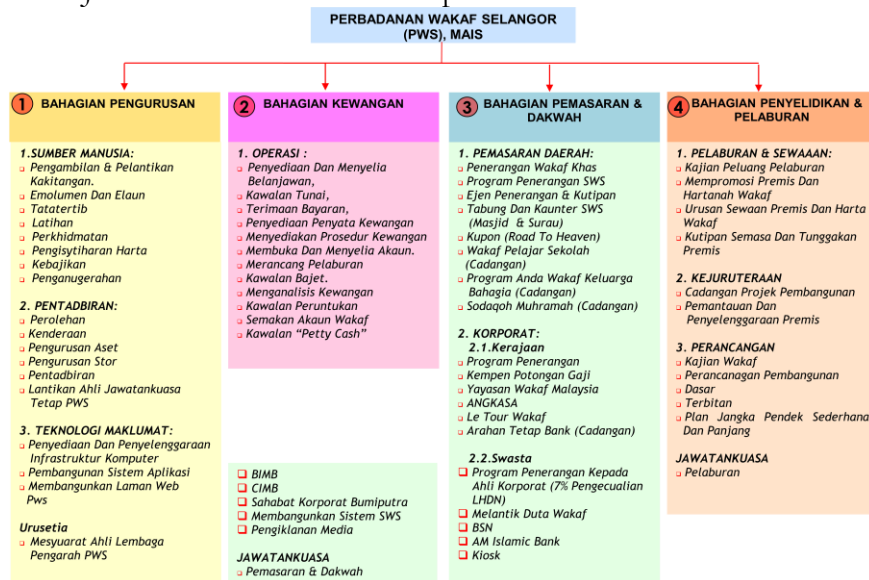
PERBADANAN WAKAF SELANGOR (PWS), MAIS

1 BAHAGIAN PENGURUSAN

1. SUMBER MANUSIA:
Pengambilan & Pelantikan Kakitangan.
Emolumen Dan Elaun
Tatatertib
Latihan
Perkhidmatan
Pengisytiharan Harta
Kebajikan
Penganugerahan

2. PENTADBIRAN:
Perolehan
Kenderaan
Pengurusan Aset
Pengurusan Stor
Pentadbiran
Lantikan Ahli Jawatankuasa Tetap PWS

3. TEKNOLOGI MAKLUMAT:
Penyediaan Dan Penyelenggaraan Infrastruktur Komputer
Pembangunan Sistem Aplikasi
Membangunkan Laman Web Pws

Urusetia
Mesyuarat Ahli Lembaga Pengarah PWS

2 BAHAGIAN KEWANGAN

1. OPERASI :
Penyediaan Dan Menyelia Belanjawan,
Kawalan Tunai,
Terimaan Bayaran,
Penyediaan Penyata Kewangan
Menyediakan Prosedur Kewangan
Membuka Dan Menyelia Akaun.
Merancang Pelaburan
Kawalan Bajet.
Menganalisis Kewangan
Kawalan Peruntukan
Semakan Akaun Wakaf
Kawalan "Petty Cash"

BIMB
CIMB
Sahabat Korporat Bumiputra
Membangunkan Sistem SWS
Pengiklanan Media

JAWATANKUASA
Pemasaran & Dakwah

3 BAHAGIAN PEMASARAN & DAKWAH

1. PEMASARAN DAERAH:
Penerangan Wakaf Khas
Program Penerangan SWS
Ejen Penerangan & Kutipan
Tabung Dan Kaunter SWS (Masjid & Surau)
Kupon (Road To Heaven)
Wakaf Pelajar Sekolah (Cadangan)
Program Anda Wakaf Keluarga Bahagia (Cadangan)
Sodaqoh Muhramah (Cadangan)

2. KORPORAT:
2.1.Kerajaan
Program Penerangan
Kempen Potongan Gaji
Yayasan Wakaf Malaysia
ANGKASA
Le Tour Wakaf
Arahan Tetap Bank (Cadangan)

2.2.Swasta
Program Penerangan Kepada Ahli Korporat (7% Pengecualian LHDN)
Melantik Duta Wakaf
BSN
AM Islamic Bank
Kiosk

4 BAHAGIAN PENYELIDIKAN & PELABURAN

1. PELABURAN & SEWAAN:
Kajian Peluang Pelaburan
Mempromosi Premis Dan Hartanah Wakaf
Urusan Sewaan Premis Dan Harta Wakaf
Kutipan Semasa Dan Tunggakan Premis

2. KEJURUTERAAN
Cadangan Projek Pembangunan
Pemantauan Dan Penyelenggaraan Premis

3. PERANCANGAN
Kajian Wakaf
Perancanagan Pembangunan
Dasar
Terbitan
Plan Jangka Pendek Sederhana Dan Panjang

JAWATANKUASA
Pelaburan